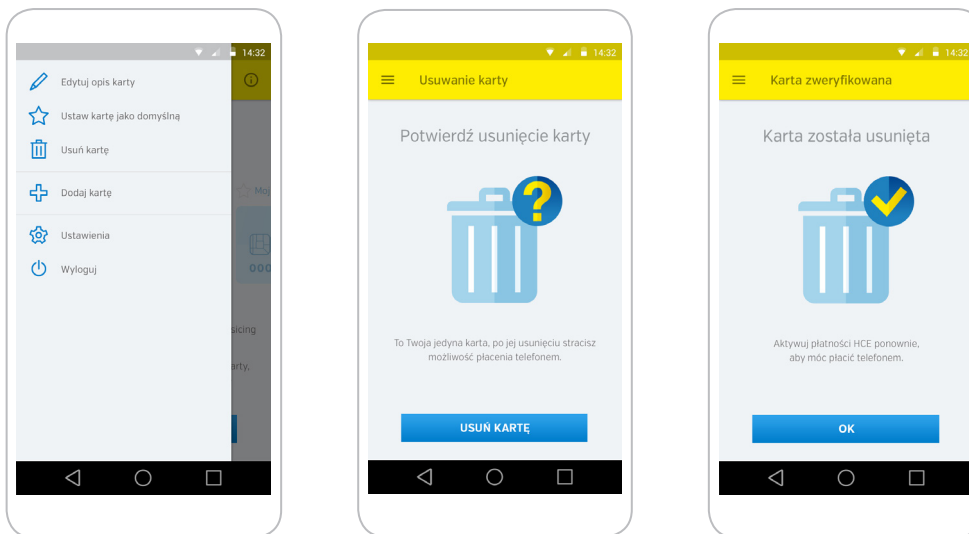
14:32

Edytuj opis karty

Ustaw kartę jako domyślną

Usuń kartę

Dodaj kartę

Ustawienia

Wyloguj

Mo

000

sicing

arty,

14:32

Usuwanie karty

Potwierdź usunięcie karty

To Twoja jedyna karta, po jej usunięciu stracisz możliwość płacenia telefonem.

USUŃ KARTĘ

14:32

Karta zweryfikowana

Karta została usunięta

Aktywuj płatności HCE ponownie, aby móc płacić telefonem.

OK